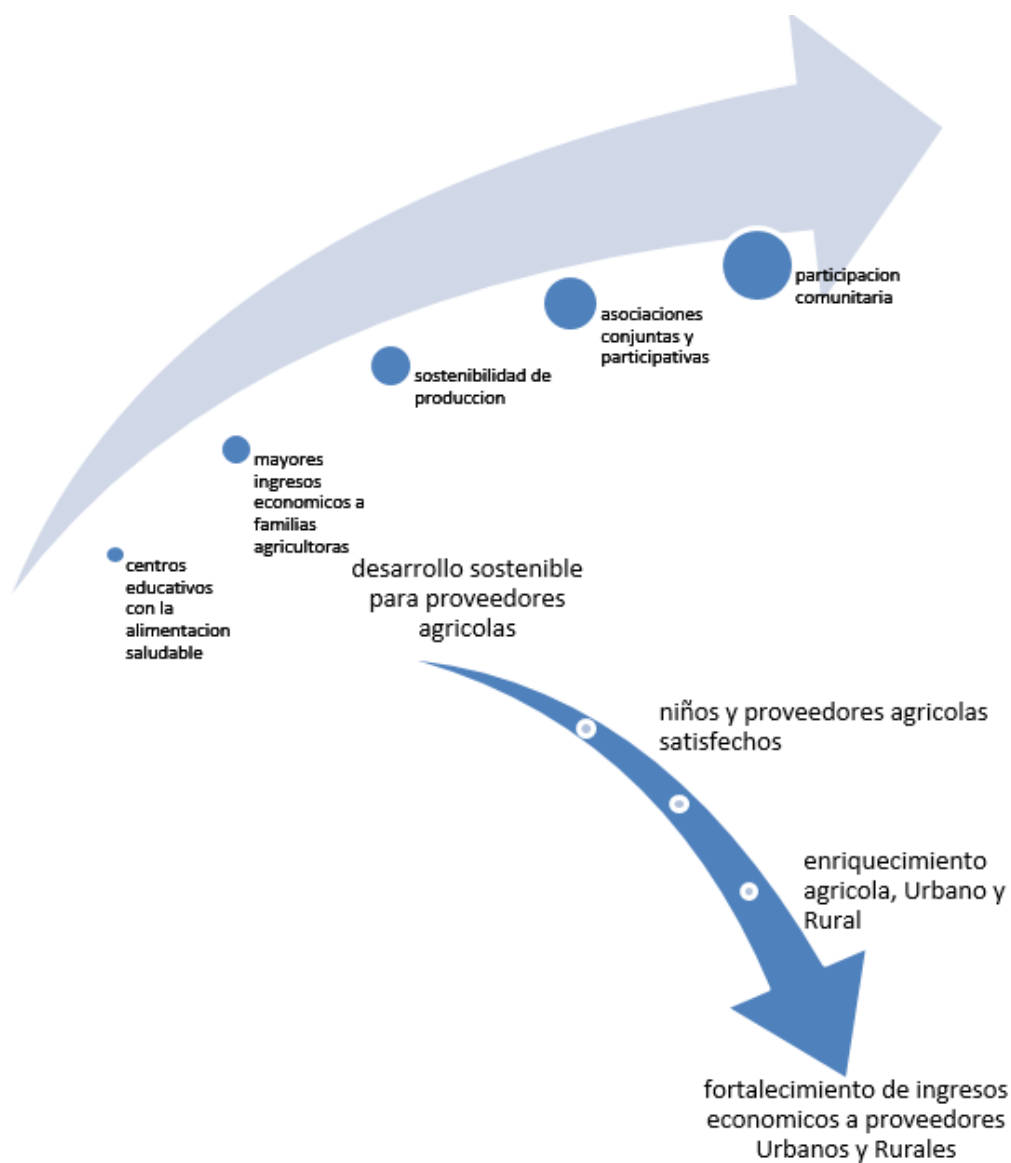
centros educativos con la alimentacion saludable

mayores ingresos economicos a familias agricultoras

sostenibilidad de produccion

asociaciones conjuntas y participativas

participacion comunitaria

desarrollo sostenible para proveedores agricolas

niños y proveedores agricolas satisfechos

enriquecimiento agricola, Urbano y Rural

fortalecimiento de ingresos economicos a proveedores Urbanos y Rurales